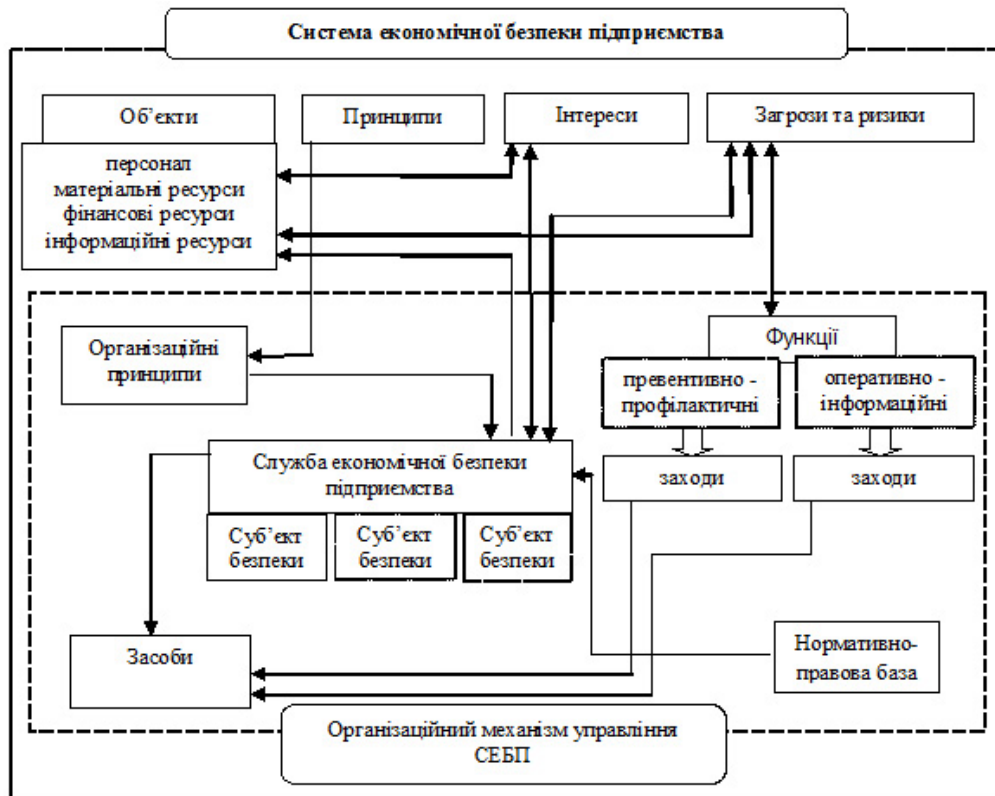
Система економічної безпеки підприємства

Об’єкти

Принципи

Інтереси

Загрози та ризики

персонал
матеріальні ресурси
фінансові ресурси
інформаційні ресурси

Організаційні принципи

Функції

превентивно - профілактичні

оперативно - інформаційні

Служба економічної безпеки підприємства

заходи

заходи

Суб’єкт безпеки

Суб’єкт безпеки

Суб’єкт безпеки

Засоби

Нормативно-правова база

Організаційний механізм управління СЕБП